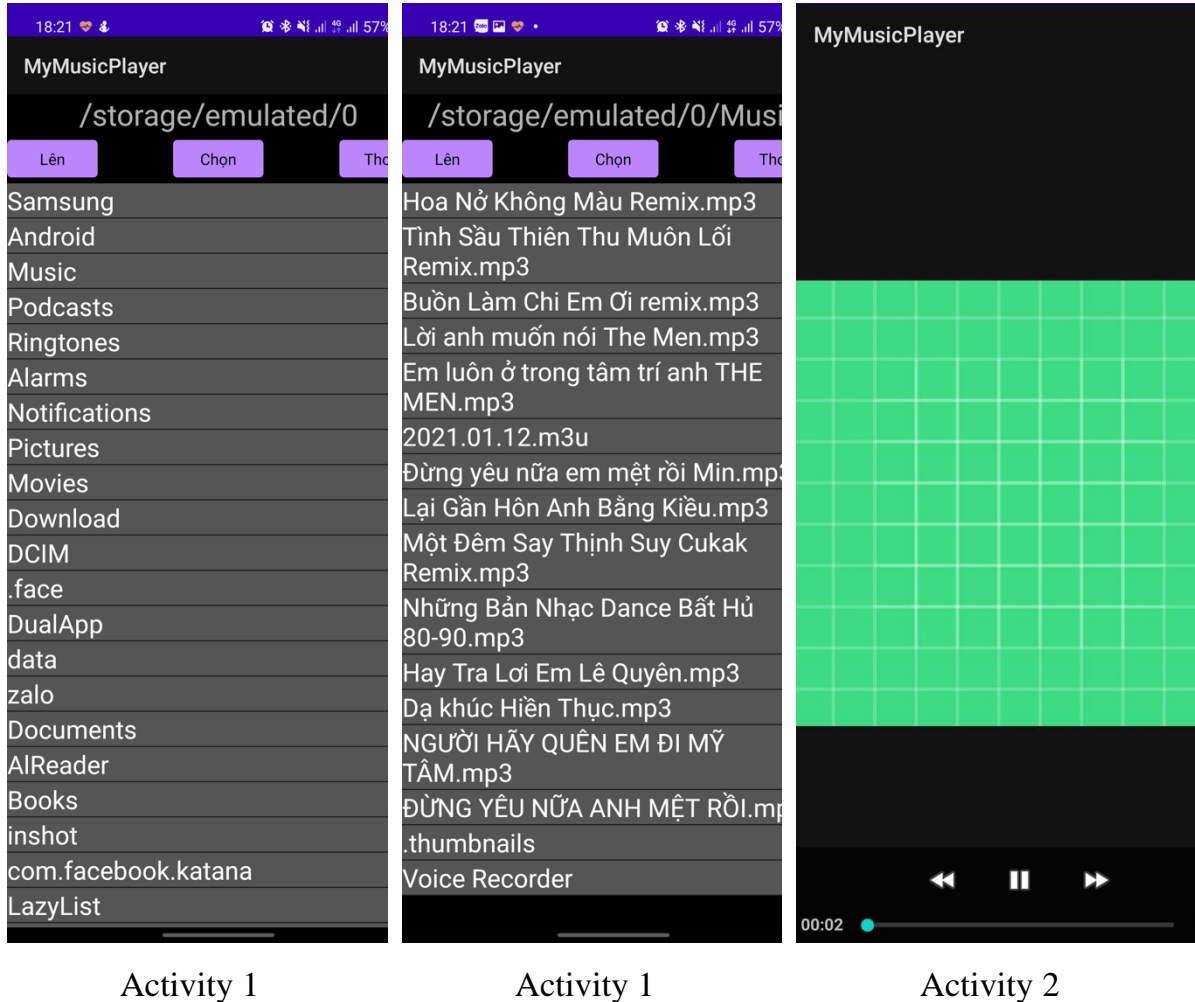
18:21 57%

MyMusicPlayer

/storage/emulated/0

Lên

Chọn

Thơ

Samsung
Android
Music
Podcasts
Ringtones
Alarms
Notifications
Pictures
Movies
Download
DCIM
.face
DualApp
data
zalo
Documents
AlReader
Books
inshot
com.facebook.katana
LazyList

Activity 1

18:21 57%

MyMusicPlayer

/storage/emulated/0/Musi

Lên

Chọn

Thơ

Hoa Nở Không Màu Remix.mp3
Tình Sầu Thiên Thu Muôn Lối Remix.mp3
Buồn Làm Chi Em Ơi remix.mp3
Lời anh muốn nói The Men.mp3
Em luôn ở trong tâm trí anh THE MEN.mp3
2021.01.12.m3u
Đừng yêu nữa em mệt rồi Min.mp3
Lại Gần Hôn Anh Bằng Kiều.mp3
Một Đêm Say Thịnh Suy Cukak Remix.mp3
Những Bản Nhạc Dance Bất Hủ 80-90.mp3
Hay Tra Lơi Em Lê Quyên.mp3
Dạ khúc Hiền Thục.mp3
NGƯỜI HÃY QUÊN EM ĐI MỸ TÂM.mp3
ĐỪNG YÊU NỮA ANH MỆT RỒI.mp
.thumbnails
Voice Recorder

Activity 1

MyMusicPlayer

00:02

Activity 2